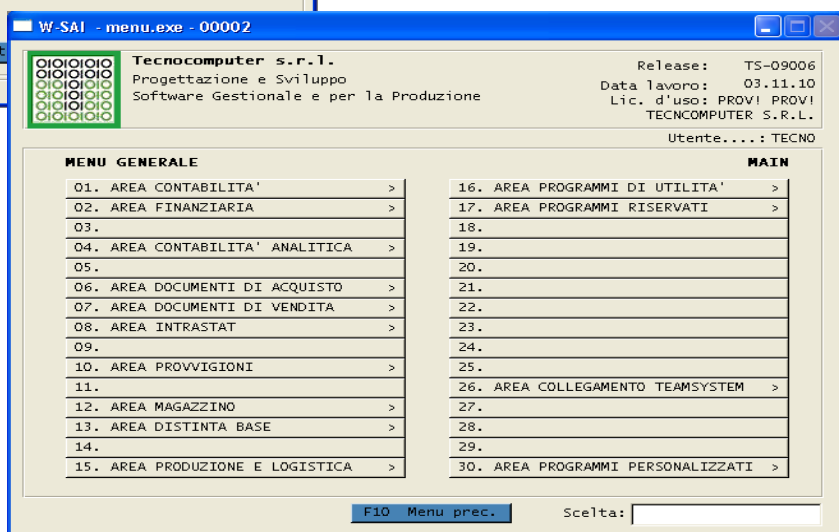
W-SAI - menu.exe - 00002

Tecnocomputer s.r.l.
Progettazione e Sviluppo
Software Gestionale e per la Produzione

Release: TS-09006
Data lavoro: 03.11.10
Lic. d'uso: PROV! PROV!
TECNCOMPUTER S.R.L.

Utente....: TECNO

MENU GENERALE

MAIN

01. AREA CONTABILITA' >
02. AREA FINANZIARIA >
03.
04. AREA CONTABILITA' ANALITICA >
05.
06. AREA DOCUMENTI DI ACQUISTO >
07. AREA DOCUMENTI DI VENDITA >
08. AREA INTRASTAT >
09.
10. AREA PROVVIGIONI >
11.
12. AREA MAGAZZINO >
13. AREA DISTINTA BASE >
14.
15. AREA PRODUZIONE E LOGISTICA >

16. AREA PROGRAMMI DI UTILITA' >
17. AREA PROGRAMMI RISERVATI >
18.
19.
20.
21.
22.
23.
24.
25.
26. AREA COLLEGAMENTO TEAMSYSTEM >
27.
28.
29.
30. AREA PROGRAMMI PERSONALIZZATI >

F10 Menu prec.

Scelta: